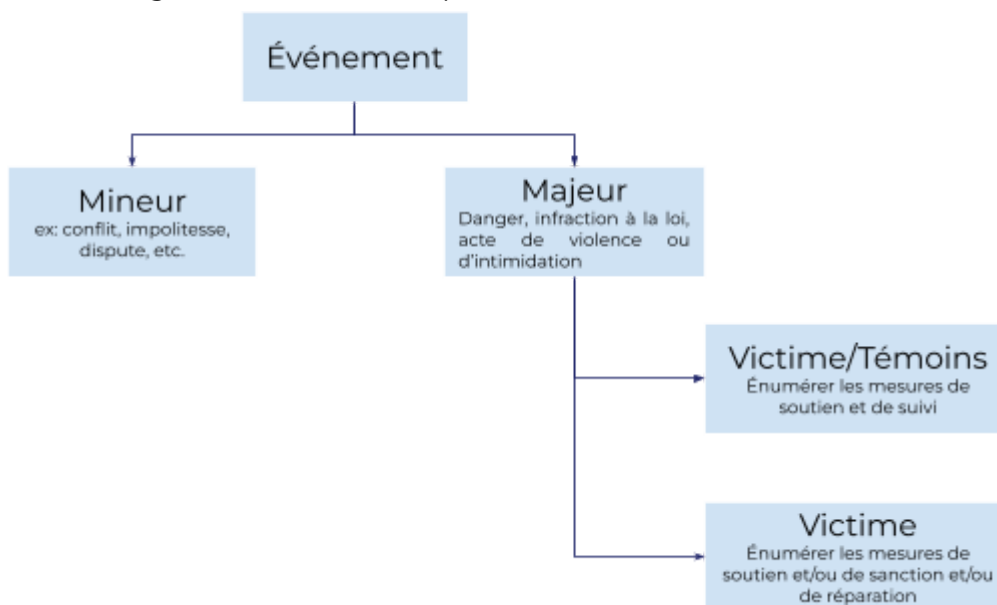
Événement

Mineur
ex: conflit, impolitesse, dispute, etc.

Majeur
Danger, infraction à la loi, acte de violence ou d'intimidation

Victime/Témoins
Énumérer les mesures de soutien et de suivi

Victime
Énumérer les mesures de soutien et/ou de sanction et/ou de réparation